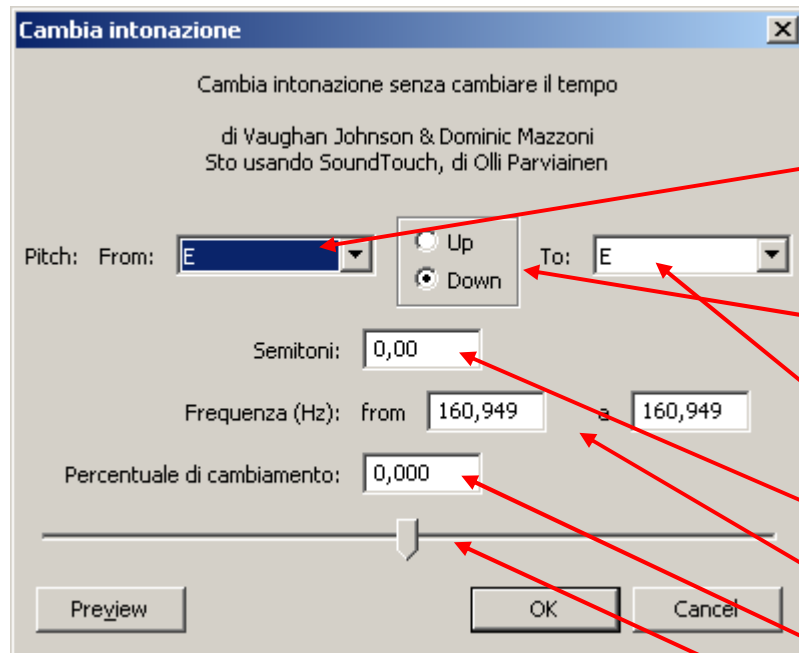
Cambia intonazione

Cambia intonazione senza cambiare il tempo

di Vaughan Johnson & Dominic Mazzoni
Sto usando SoundTouch, di Olli Parviainen

Pitch: From: E

Up
Down

To: E

Semitoni: 0,00

Frequenza (Hz): from 160,949 a 160,949

Percentuale di cambiamento: 0,000

Preview

OK

Cancel